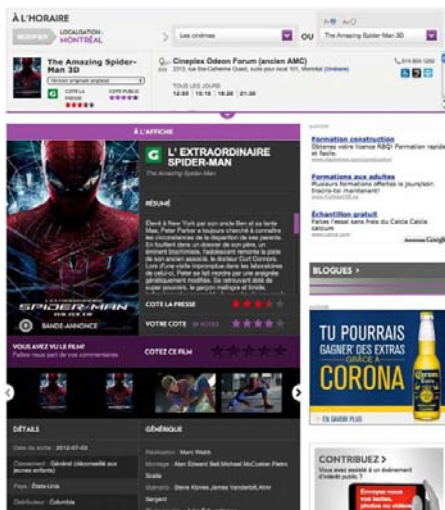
À L'HORAIRE

MODIFIER LOCALISATION : MONTRÉAL

Les cinémas OU The Amazing Spider-Man 3D

The Amazing Spider-Man 3D

Version originale anglaise

G COTE LA PRESSE COTE PUBLIC

Cineplex Odeon Forum (ancien AMC)

2313, rue Ste-Catherine Ouest, suite pour local 100, Montréal (Itinéraire)

514-904-1250

TOUS LES JOURS

12:00 15:15 18:25 21:35

À L'AFFICHE

G L' EXTRAORDINAIRE SPIDER-MAN

The Amazing Spider-Man

RÉSUMÉ

Élevé à New York par son oncle Ben et sa tante May, Peter Parker a toujours cherché à connaître les circonstances de la disparition de ses parents. En fouillant dans un dossier de son père, un éminent biochimiste, l'adolescent remonte la piste de son ancien associé, le docteur Curt Connors. Lors d'une visite impromptue dans les laboratoires de celui-ci, Peter est mordu par une araignée génétiquement modifiée. Se retrouvant doté de super pouvoirs, le garçon maligne et timide

SPIDER-MAN

BANDE-ANNONCE

COTE LA PRESSE

VOTRE COTE

VOUS AVEZ VU LE FILM?

Faites nous part de vos commentaires

COTEZ CE FILM

DÉTAILS

Date de sortie : 2012-07-03

Classement : Général (déconseillé aux jeunes enfants)

Pays : États-Unis

Distributeur : Columbia

GÉNÉRIQUE

Réalisation : Marc Webb

Montage : Alan Edward Bell Michael McCusker Pietro Scalia

Scénario : Steve Kloves James Vanderbilt Alvin Sargent

Formation construction

Obtenez votre licence RBQ! Formation rapide et facile.

Formations pour adultes

Plusieurs formations offertes le jour/soir. Inscris-toi maintenant!

Échantillon gratuit

Faites l'essai sans frais du Calcia Calcia calcium

Annonces Google

BLOGUES >

TU POURRAIS GAGNER DES EXTRAS GRÂCE À CORONA

EN SAVOIR PLUS

CONTRIBUEZ >

Vous avez assisté à un événement d'intérêt public ?

Envoyez-nous vos textes, photos ou vidéos